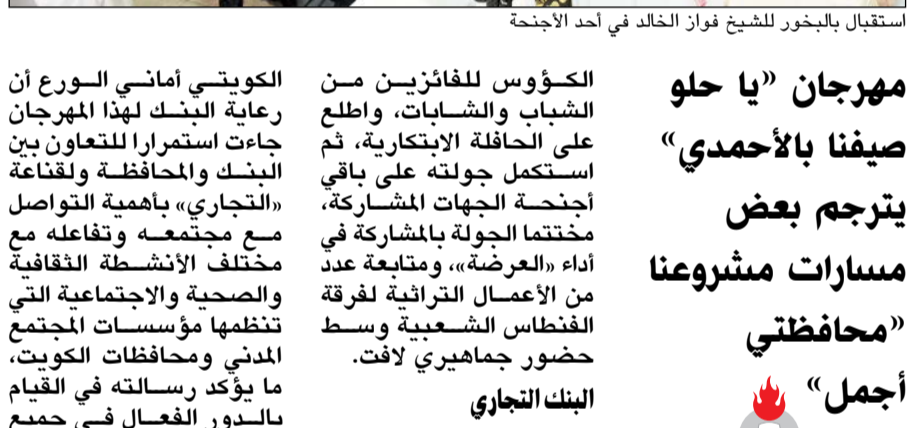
استقبال بالبخور للشيخ فواز الخالد في أحد الأجنحة

مهرجان «يا حلو صيفنا بالأحمدي» يترجم بعض مسارات مشروعنا «محافظتي أجمل»

الكؤوس للفائزين من الشباب والشابات، واطلع على الحافلة الابتكارية، ثم استكمل جولته على باقي أجنحة الجهات المشاركة، مختتما الجولة بالمشاركة في أداء «العرضة»، ومتابعة عدد من الأعمال التراثية لفرقة الفنطاس الشعبية وسط حضور جماهيري لافت.

البنك التجاري

الكويتي أماني الورع أن رعاية البنك لهذا المهرجان جاءت استمرارا للتعاون بين البنك والمحافظة ولقناعة «التجاري» بأهمية التواصل مع مجتمعه وتفاعله مع مختلف الأنشطة الثقافية والصحية والاجتماعية التي تنظمها مؤسسات المجتمع المدني ومحافظات الكويت، ما يؤكد رسالته في القيام بالدور الفعال في جميع